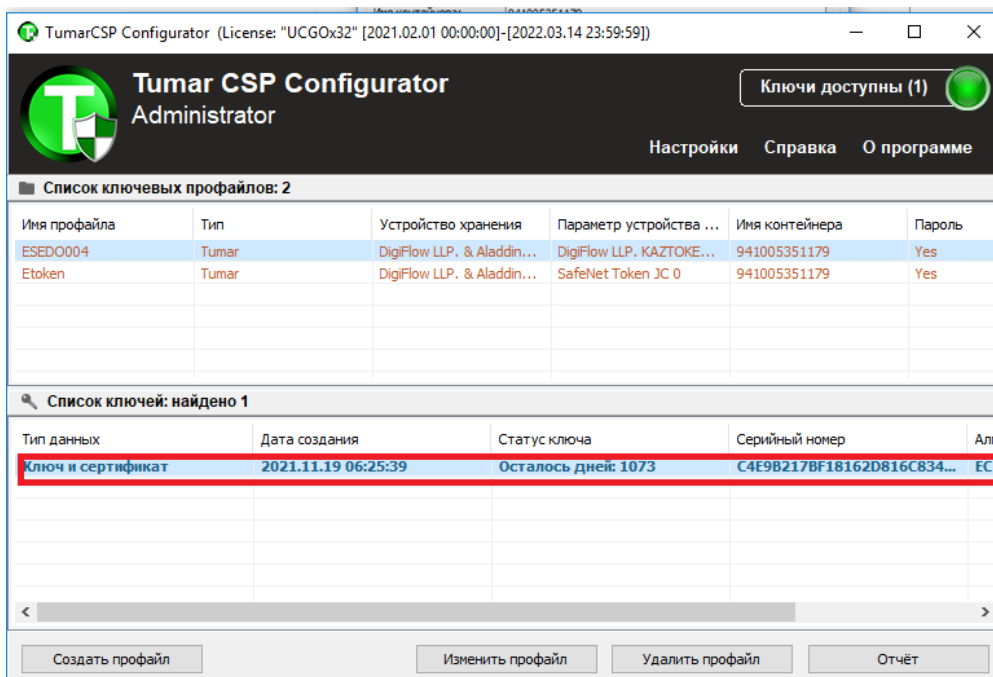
TumarCSP Configurator (License: "UCGOx32" [2021.02.01 00:00:00]-[2022.03.14 23:59:59])

Tumar CSP Configurator
Administrator

Ключи доступны (1)

Настройки Справка О программе

Список ключевых профайлов: 2

| Имя профайла | Тип | Устройство хранения | Параметр устройства ... | Имя контейнера | Пароль |
|---|---|---|---|---|---|
| ESEDO004 | Tumar | DigiFlow LLP. & Aladdin... | DigiFlow LLP. KAZTOKE... | 941005351179 | Yes |
| Etoken | Tumar | DigiFlow LLP. & Aladdin... | SafeNet Token JC 0 | 941005351179 | Yes |

Список ключей: найдено 1

| Тип данных | Дата создания | Статус ключа | Серийный номер | Ал |
|---|---|---|---|---|
| Ключ и сертификат | 2021.11.19 06:25:39 | Осталось дней: 1073 | C4E9B217BF18162D816C834... | EC |

Создать профайл Изменить профайл Удалить профайл Отчёт